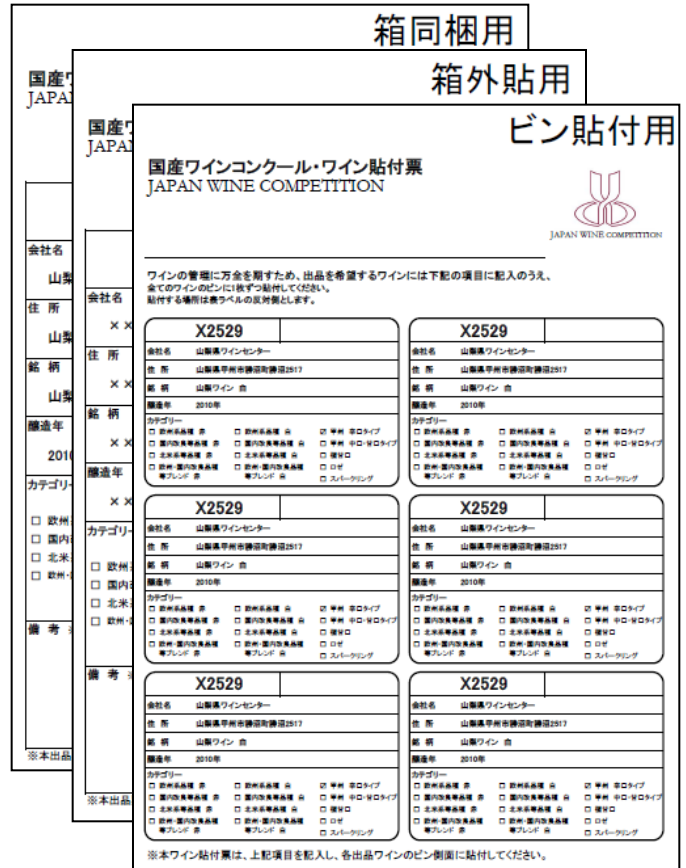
箱同梱用

国産ワ
JAPA

会社名
山梨
住 所
山梨
銘 柄
山梨
醸造年
2010
カテゴリー
□ 欧州
□ 国内
□ 北米
□ 欧州・
備 考
※本出品

箱外貼用

国産ワ
JAPA

会社名
× ×
住 所
× ×
銘 柄
× ×
醸造年
× ×
カテゴリー
□ 欧州
□ 国内
□ 北米
□ 欧州・
備 考
※本出品

ビン貼付用

国産ワインコンクール・ワイン貼付票
JAPAN WINE COMPETITION

JAPAN WINE COMPETITION

ワインの管理に万全を期すため、出品を希望するワインには下記の項目に記入のうえ、全てのワインのビンに1枚ずつ貼付してください。
貼付する場所は表ラベルの反対側とします。

X2529
会社名 山梨県ワインセンター
住 所 山梨県甲州市勝沼町勝沼2517
銘 柄 山梨ワイン 白
醸造年 2010年
カテゴリー
□ 欧州系品種 赤 □ 欧州系品種 白 ☑ 甲州 辛口タイプ
□ 国内改良品種 赤 □ 国内改良品種 白 □ 甲州 中口・甘口タイプ
□ 北米系品種 赤 □ 北米系品種 白 □ 極甘口
□ 欧州・国内改良品種等ブレンド 赤 □ 欧州・国内改良品種等ブレンド 白 □ ロゼ
□ スパークリング

X2529
会社名 山梨県ワインセンター
住 所 山梨県甲州市勝沼町勝沼2517
銘 柄 山梨ワイン 白
醸造年 2010年
カテゴリー
□ 欧州系品種 赤 □ 欧州系品種 白 ☑ 甲州 辛口タイプ
□ 国内改良品種 赤 □ 国内改良品種 白 □ 甲州 中口・甘口タイプ
□ 北米系品種 赤 □ 北米系品種 白 □ 極甘口
□ 欧州・国内改良品種等ブレンド 赤 □ 欧州・国内改良品種等ブレンド 白 □ ロゼ
□ スパークリング

X2529
会社名 山梨県ワインセンター
住 所 山梨県甲州市勝沼町勝沼2517
銘 柄 山梨ワイン 白
醸造年 2010年
カテゴリー
□ 欧州系品種 赤 □ 欧州系品種 白 ☑ 甲州 辛口タイプ
□ 国内改良品種 赤 □ 国内改良品種 白 □ 甲州 中口・甘口タイプ
□ 北米系品種 赤 □ 北米系品種 白 □ 極甘口
□ 欧州・国内改良品種等ブレンド 赤 □ 欧州・国内改良品種等ブレンド 白 □ ロゼ
□ スパークリング

X2529
会社名 山梨県ワインセンター
住 所 山梨県甲州市勝沼町勝沼2517
銘 柄 山梨ワイン 白
醸造年 2010年
カテゴリー
□ 欧州系品種 赤 □ 欧州系品種 白 ☑ 甲州 辛口タイプ
□ 国内改良品種 赤 □ 国内改良品種 白 □ 甲州 中口・甘口タイプ
□ 北米系品種 赤 □ 北米系品種 白 □ 極甘口
□ 欧州・国内改良品種等ブレンド 赤 □ 欧州・国内改良品種等ブレンド 白 □ ロゼ
□ スパークリング

X2529
会社名 山梨県ワインセンター
住 所 山梨県甲州市勝沼町勝沼2517
銘 柄 山梨ワイン 白
醸造年 2010年
カテゴリー
□ 欧州系品種 赤 □ 欧州系品種 白 ☑ 甲州 辛口タイプ
□ 国内改良品種 赤 □ 国内改良品種 白 □ 甲州 中口・甘口タイプ
□ 北米系品種 赤 □ 北米系品種 白 □ 極甘口
□ 欧州・国内改良品種等ブレンド 赤 □ 欧州・国内改良品種等ブレンド 白 □ ロゼ
□ スパークリング

X2529
会社名 山梨県ワインセンター
住 所 山梨県甲州市勝沼町勝沼2517
銘 柄 山梨ワイン 白
醸造年 2010年
カテゴリー
□ 欧州系品種 赤 □ 欧州系品種 白 ☑ 甲州 辛口タイプ
□ 国内改良品種 赤 □ 国内改良品種 白 □ 甲州 中口・甘口タイプ
□ 北米系品種 赤 □ 北米系品種 白 □ 極甘口
□ 欧州・国内改良品種等ブレンド 赤 □ 欧州・国内改良品種等ブレンド 白 □ ロゼ
□ スパークリング

※本ワイン貼付票は、上記項目を記入し、各出品ワインのビン側面に貼付してください。